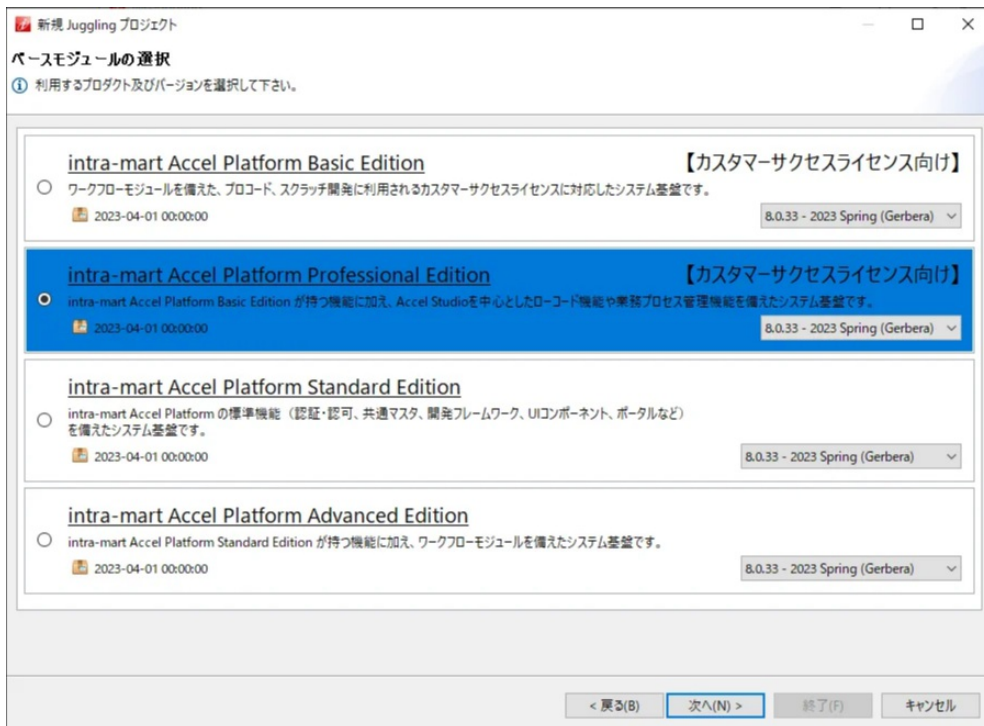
新規 Juggling プロジェクト

ベースモジュールの選択

利用するプロダクト及びバージョンを選択して下さい。

intra-mart Accel Platform Basic Edition 【カスタマーサクセスライセンス向け】
ワークフローモジュールを備えた、プロコード、スクラッチ開発に利用されるカスタマーサクセスライセンスに対応したシステム基盤です。
2023-04-01 00:00:00
8.0.33 - 2023 Spring (Gerbera)

intra-mart Accel Platform Professional Edition 【カスタマーサクセスライセンス向け】
intra-mart Accel Platform Basic Edition が持つ機能に加え、Accel Studioを中心としたローコード機能や業務プロセス管理機能を備えたシステム基盤です。
2023-04-01 00:00:00
8.0.33 - 2023 Spring (Gerbera)

intra-mart Accel Platform Standard Edition
intra-mart Accel Platform の標準機能（認証・認可、共通マスタ、開発フレームワーク、UIコンポーネント、ポータルなど）を備えたシステム基盤です。
2023-04-01 00:00:00
8.0.33 - 2023 Spring (Gerbera)

intra-mart Accel Platform Advanced Edition
intra-mart Accel Platform Standard Edition が持つ機能に加え、ワークフローモジュールを備えたシステム基盤です。
2023-04-01 00:00:00
8.0.33 - 2023 Spring (Gerbera)

< 戻る(B) 次へ(N) > 終了(F) キャンセル